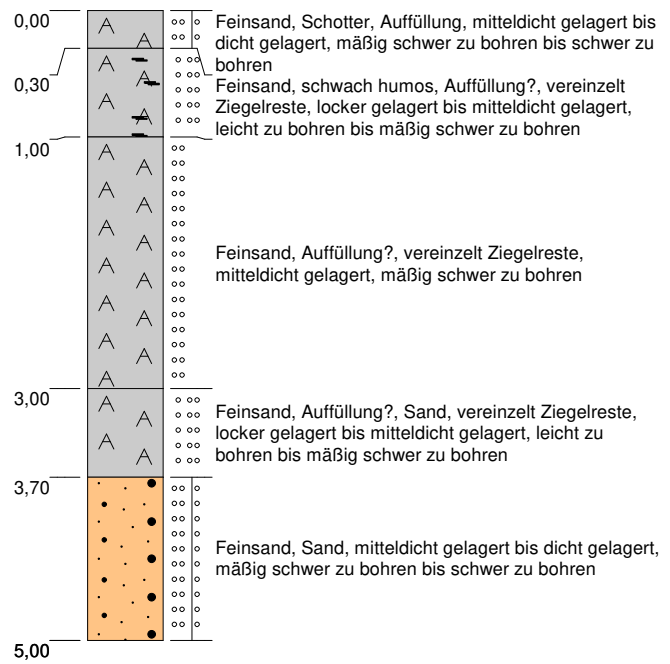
0,00

Feinsand, Schotter, Auffüllung, mitteldicht gelagert bis dicht gelagert, mäßig schwer zu bohren bis schwer zu bohren

0,30

Feinsand, schwach humos, Auffüllung?, vereinzelt Ziegelreste, locker gelagert bis mitteldicht gelagert, leicht zu bohren bis mäßig schwer zu bohren

1,00

Feinsand, Auffüllung?, vereinzelt Ziegelreste, mitteldicht gelagert, mäßig schwer zu bohren

3,00

Feinsand, Auffüllung?, Sand, vereinzelt Ziegelreste, locker gelagert bis mitteldicht gelagert, leicht zu bohren bis mäßig schwer zu bohren

3,70

Feinsand, Sand, mitteldicht gelagert bis dicht gelagert, mäßig schwer zu bohren bis schwer zu bohren

5,00